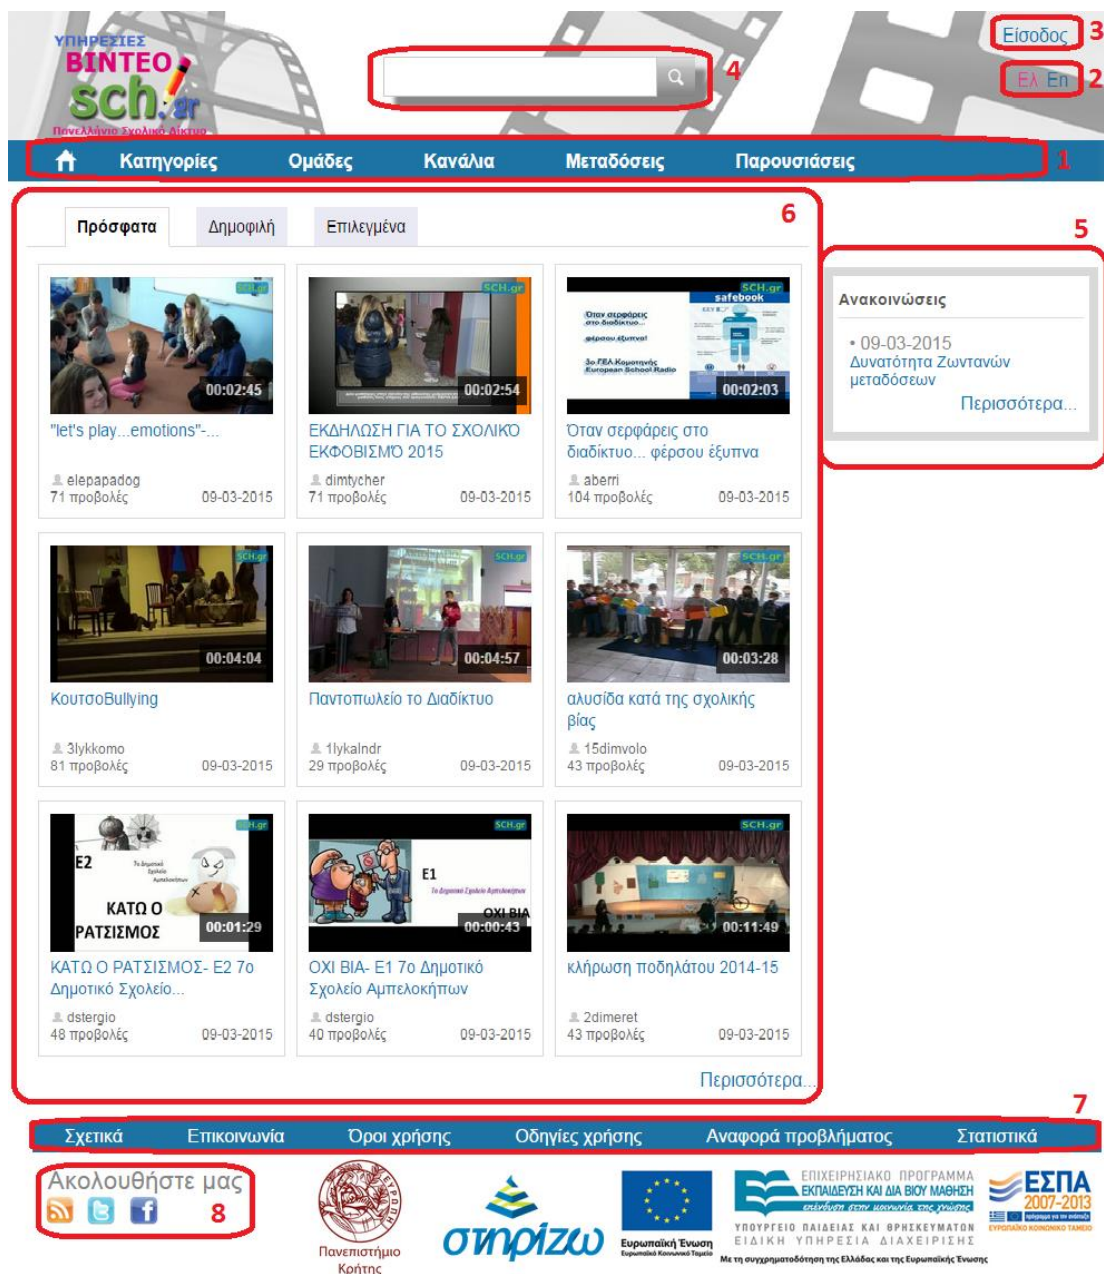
ΥΠΗΡΕΣΙΕΣ ΒΙΝΤΕΟ sch.gr
Πανελλήνιο Σχολικό Δίκτυο

4

Είσοδος 3

Ελ En 2

Κατηγορίες Ομάδες Κανάλια Μεταδόσεις Παρουσιάσεις 1

6

Πρόσφατα Δημοφιλή Επιλεγμένα

00:02:45
"let's play...emotions"-...
elepapadog
71 προβολές 09-03-2015

00:02:54
ΕΚΔΗΛΩΣΗ ΓΙΑ ΤΟ ΣΧΟΛΙΚΟ ΕΚΦΟΒΙΣΜΟ 2015
dimtycher
71 προβολές 09-03-2015

safebook
Όταν σερφάρεις στο διαδίκτυο... φέρσου έξυπνα!
3ο ΓΕΛ Κομοτηνής European School Radio
00:02:03
Όταν σερφάρεις στο διαδίκτυο... φέρσου έξυπνα
aberri
104 προβολές 09-03-2015

00:04:04
ΚουτσοBullying
3lykkomo
81 προβολές 09-03-2015

00:04:57
Παντοπωλείο το Διαδίκτυο
1lykalndr
29 προβολές 09-03-2015

00:03:28
αλυσίδα κατά της σχολικής βίας
15dimvolo
43 προβολές 09-03-2015

Ε2
ΚΑΤΩ Ο ΡΑΤΣΙΣΜΟΣ
00:01:29
ΚΑΤΩ Ο ΡΑΤΣΙΣΜΟΣ- Ε2 7ο Δημοτικό Σχολείο...
dstergio
48 προβολές 09-03-2015

Ε1
ΟΧΙ ΒΙΑ
00:00:43
ΟΧΙ ΒΙΑ- Ε1 7ο Δημοτικό Σχολείο Αμπελοκήπων
dstergio
40 προβολές 09-03-2015

00:11:49
κλήρωση ποδηλάτου 2014-15
2dimeret
43 προβολές 09-03-2015

Περισσότερα...

5

Ανακοινώσεις
• 09-03-2015
Δυνατότητα Ζωντανών μεταδόσεων
Περισσότερα...

7

Σχετικά Επικοινωνία Όροι χρήσης Οδηγίες χρήσης Αναφορά προβλήματος Στατιστικά

Ακολουθήστε μας 8

Πανεπιστήμιο Κρήτης

στηρίζω

Ευρωπαϊκή Ένωση
Ευρωπαϊκό Κοινωνικό Ταμείο

ΕΠΙΧΕΙΡΗΣΙΑΚΟ ΠΡΟΓΡΑΜΜΑ
ΕΚΠΑΙΔΕΥΣΗ ΚΑΙ ΔΙΑ ΒΙΟΥ ΜΑΘΗΣΗ
επένδυση στην κοινωνία της γνώσης
ΥΠΟΥΡΓΕΙΟ ΠΑΙΔΕΙΑΣ ΚΑΙ ΘΡΗΣΚΕΥΜΑΤΩΝ
ΕΙΔΙΚΗ ΥΠΗΡΕΣΙΑ ΔΙΑΧΕΙΡΙΣΗΣ
Με τη συγχρηματοδότηση της Ελλάδας και της Ευρωπαϊκής Ένωσης

ΕΣΠΑ 2007-2013
πρόγραμμα για την ανάπτυξη
ΕΥΡΩΠΑΪΚΟ ΚΟΙΝΩΝΙΚΟ ΤΑΜΕΙΟ